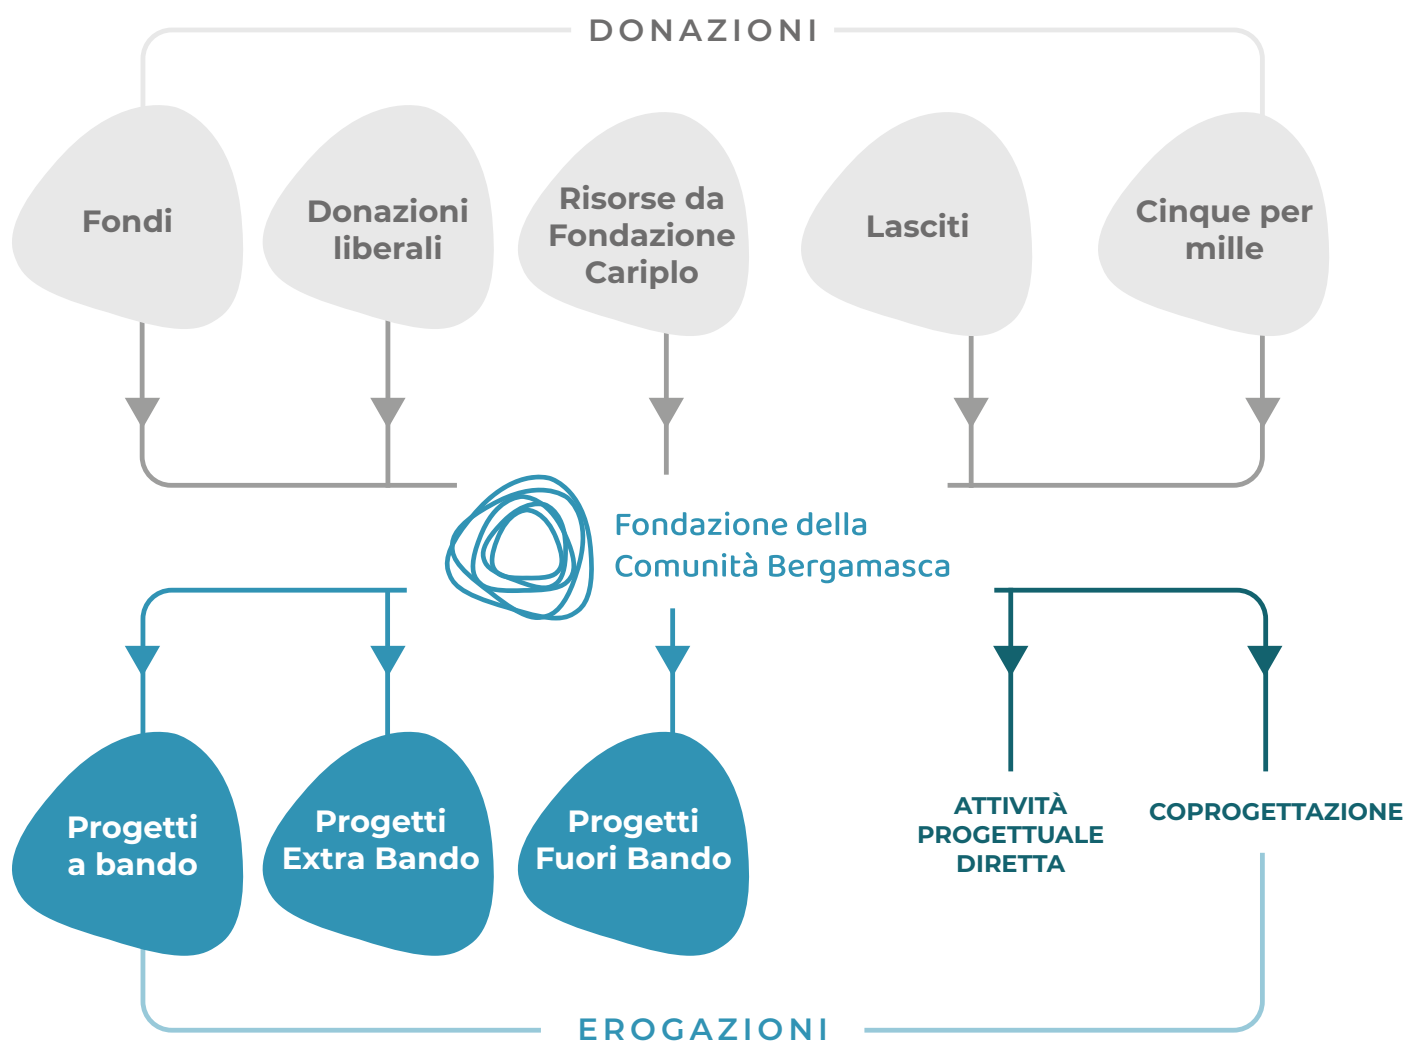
DONAZIONI

Fondi

Donazioni liberali

Risorse da Fondazione Cariplo

Lasciti

Cinque per mille

Fondazione della Comunità Bergamasca

Progetti a bando

Progetti Extra Bando

Progetti Fuori Bando

ATTIVITÀ PROGETTUALE DIRETTA

COPROGETTAZIONE

EROGAZIONI